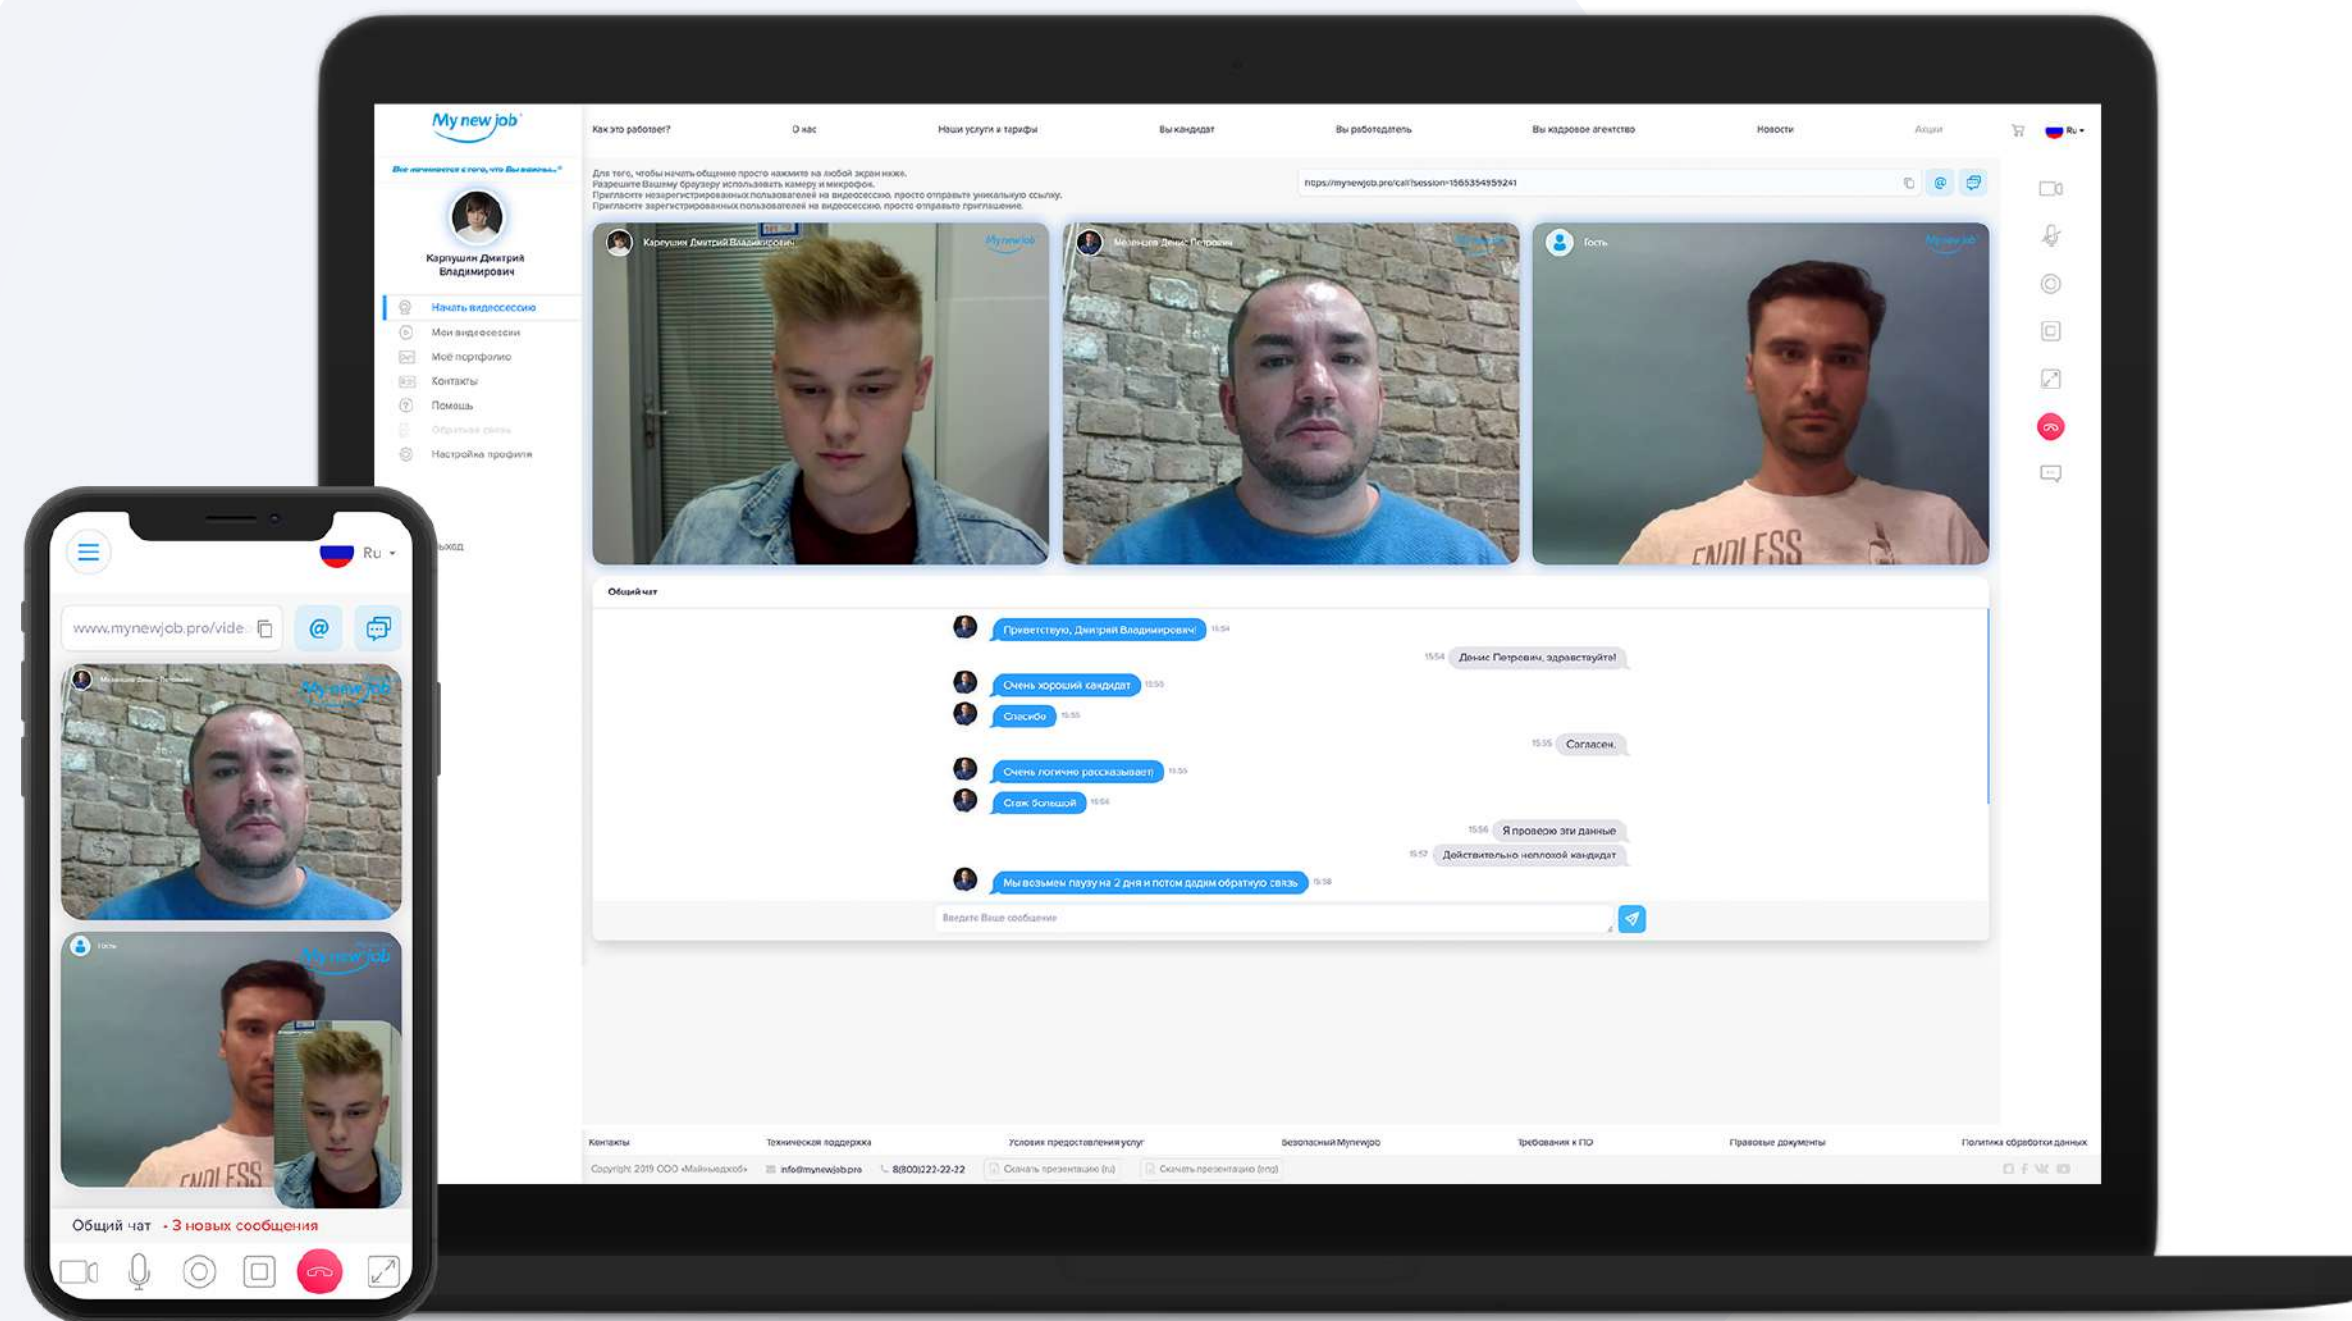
My new job

Все начинается с того, что Вы важны...

Карпушин Дмитрий Владимирович

Начать видеосессию
Мои видеосессии
Моё портфолио
Контакты
Помощь
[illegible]
Настройка профиля

Выход

Как это работает? | О нас | Наши услуги и тарифы | Вы кандидат | Вы работодатель | Вы кадровое агентство | Новости | Акции | Ru

Для того, чтобы начать общение просто нажмите на любой экран ниже.
Разрешите Вашему браузеру использовать камеру и микрофон.
Пригласите незарегистрированных пользователей на видеосессию, просто отправьте уникальную ссылку.
Пригласите зарегистрированных пользователей на видеосессию, просто отправьте приглашение.

https://mynewjob.pro/call?session=1565354859241

Карпушин Дмитрий Владимирович
Медведев Денис Петрович
Гость

Общий чат

Приветствую, Дмитрий Владимирович! 15:54
15:54 Денис Петрович, здравствуйте!
Очень хороший кандидат 15:55
Спасибо 15:55
15:55 Согласен.
Очень логично рассказывает! 15:55
Стаж большой 15:56
15:56 Я проверю эти данные
15:57 Действительно неплохой кандидат
Мы возьмем паузу на 2 дня и потом дадим обратную связь 15:58

Введите Ваше сообщение

Контакты | Техническая поддержка | Условия предоставления услуг | Безопасный Mynewjob | Требования к ПО | Правовые документы | Политика обработки данных

Copyright 2019 ООО «Майньюджоб» | info@mynewjob.pro | 8(800)222-22-22 | Скачать презентацию (ru) | Скачать презентацию (eng)

Ru

www.mynewjob.pro/vide

@

Гость

Общий чат • 3 новых сообщения